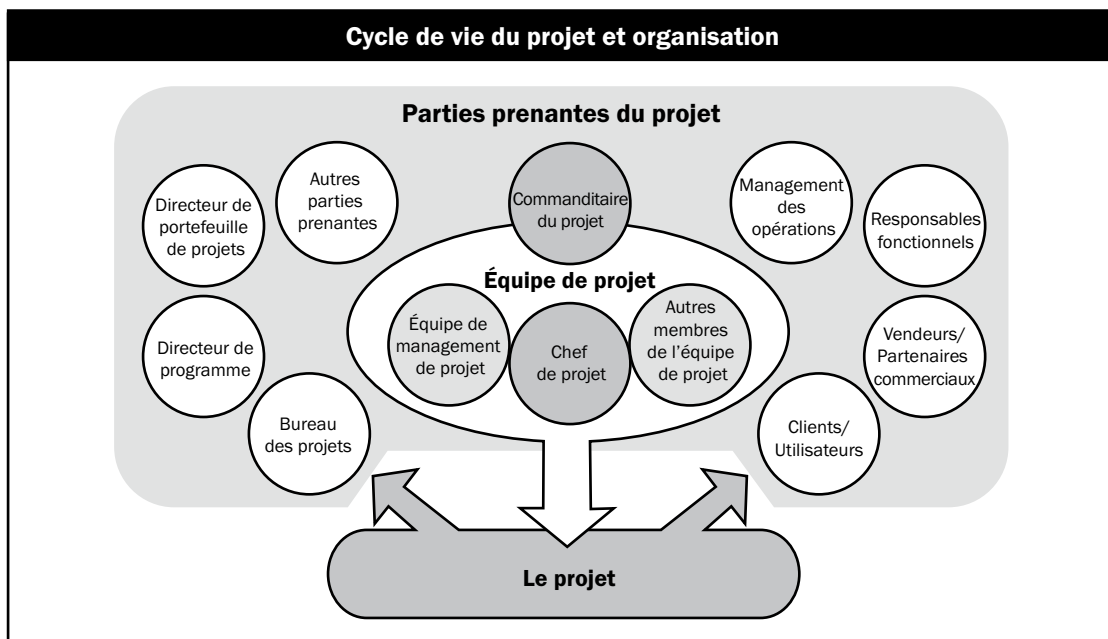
Cycle de vie du projet et organisation

Parties prenantes du projet

Directeur de portefeuille de projets

Autres parties prenantes

Commanditaire du projet

Management des opérations

Responsables fonctionnels

Équipe de projet

Équipe de management de projet

Chef de projet

Autres membres de l'équipe de projet

Directeur de programme

Vendeurs/ Partenaires commerciaux

Bureau des projets

Clients/ Utilisateurs

Le projet